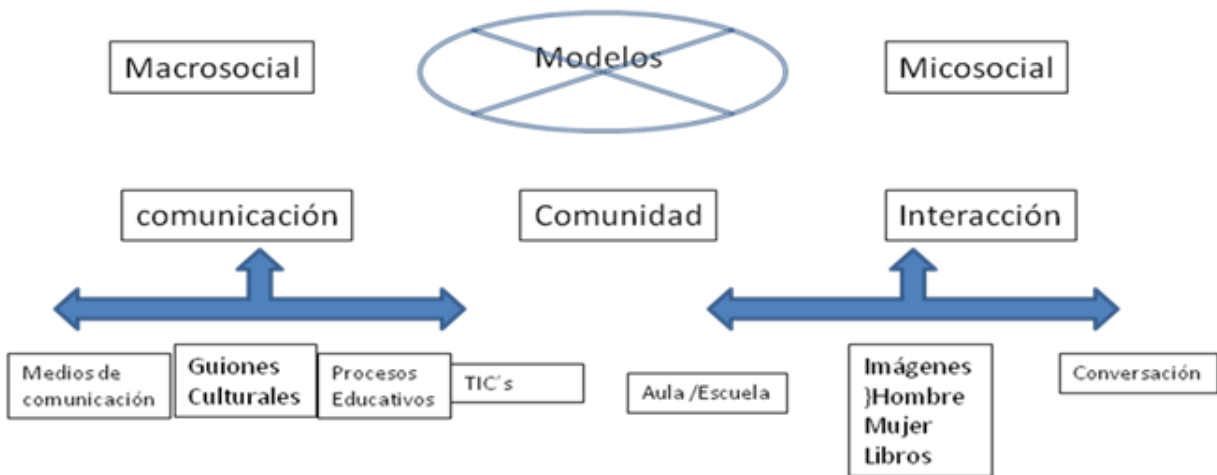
Macrosocial

Modelos

Micosocial

comunicación

Comunidad

Interacción

Medios de comunicación

Guiones Culturales

Procesos Educativos

TIC´s

Aula /Escuela

Imágenes }Hombre Mujer Libros

Conversación